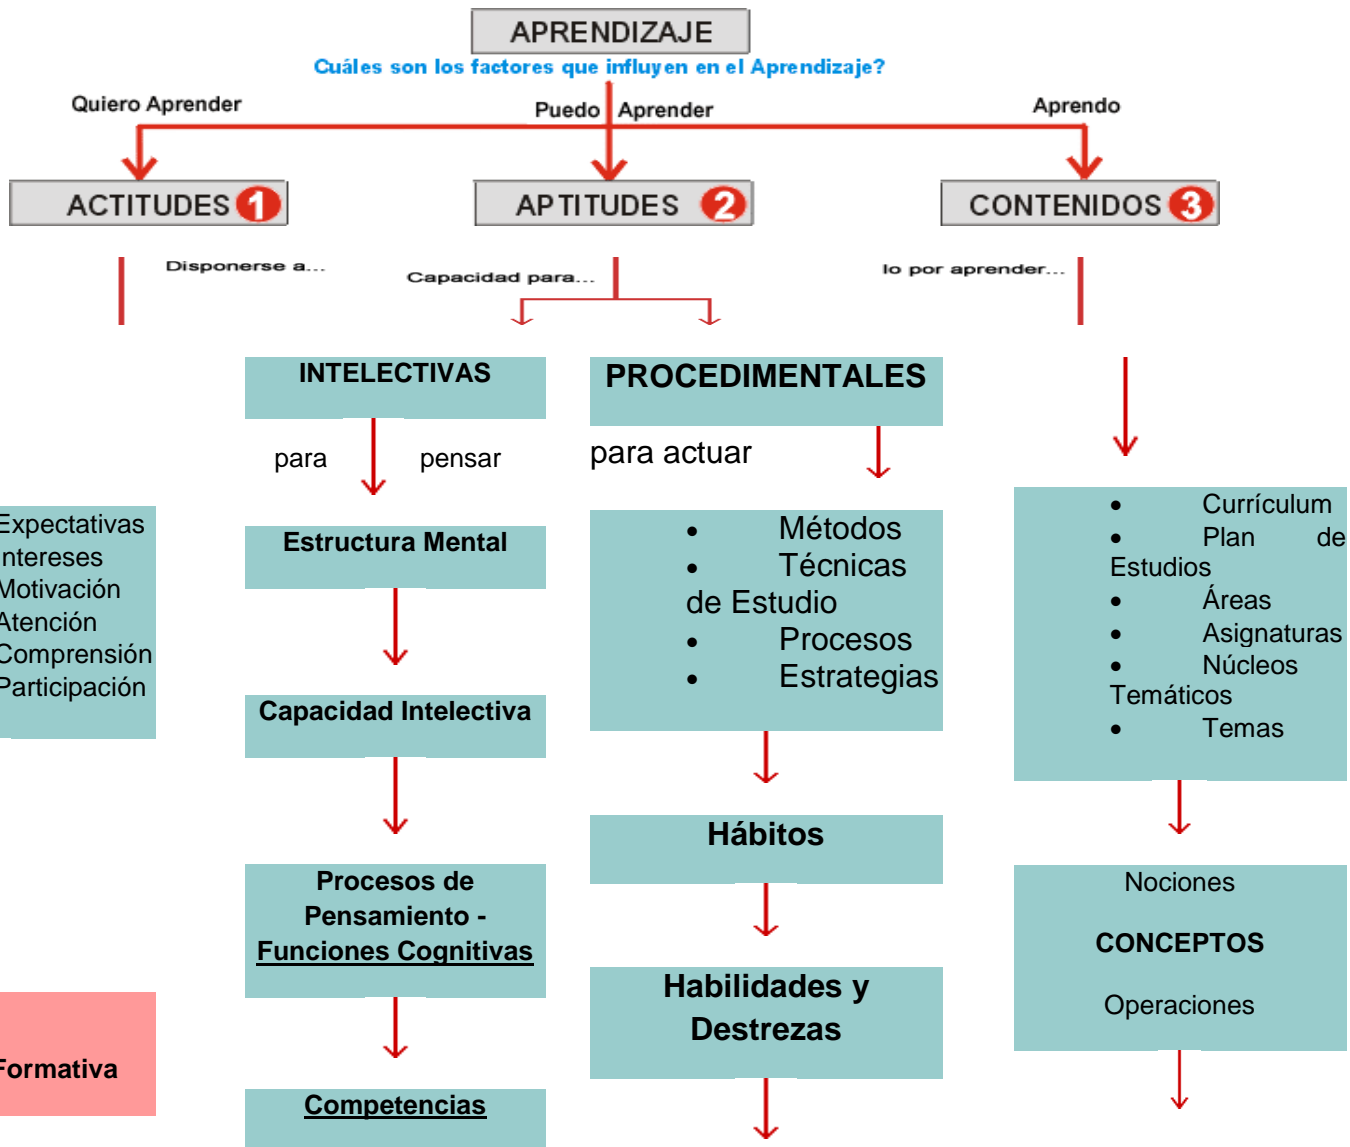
APRENDIZAJE
Cuáles son los factores que influyen en el Aprendizaje?

Quiero Aprender
Puedo Aprender
Aprendo

ACTITUDES 1
APTITUDES 2
CONTENIDOS 3

Disponerse a...
Capacidad para...
lo por aprender...

INTELECTIVAS
para pensar
PROCEDIMENTALES
para actuar

Expectativas
ntereses
Motivación
Atención
Comprensión
Participación

Estructura Mental
Capacidad Intelectiva
Procesos de Pensamiento - Funciones Cognitivas
Competencias

• Métodos
• Técnicas de Estudio
• Procesos
• Estrategias

Hábitos
Habilidades y Destrezas

• Currículum
• Plan de Estudios
• Áreas
• Asignaturas
• Núcleos Temáticos
• Temas

Nociones
CONCEPTOS
Operaciones

Formativa